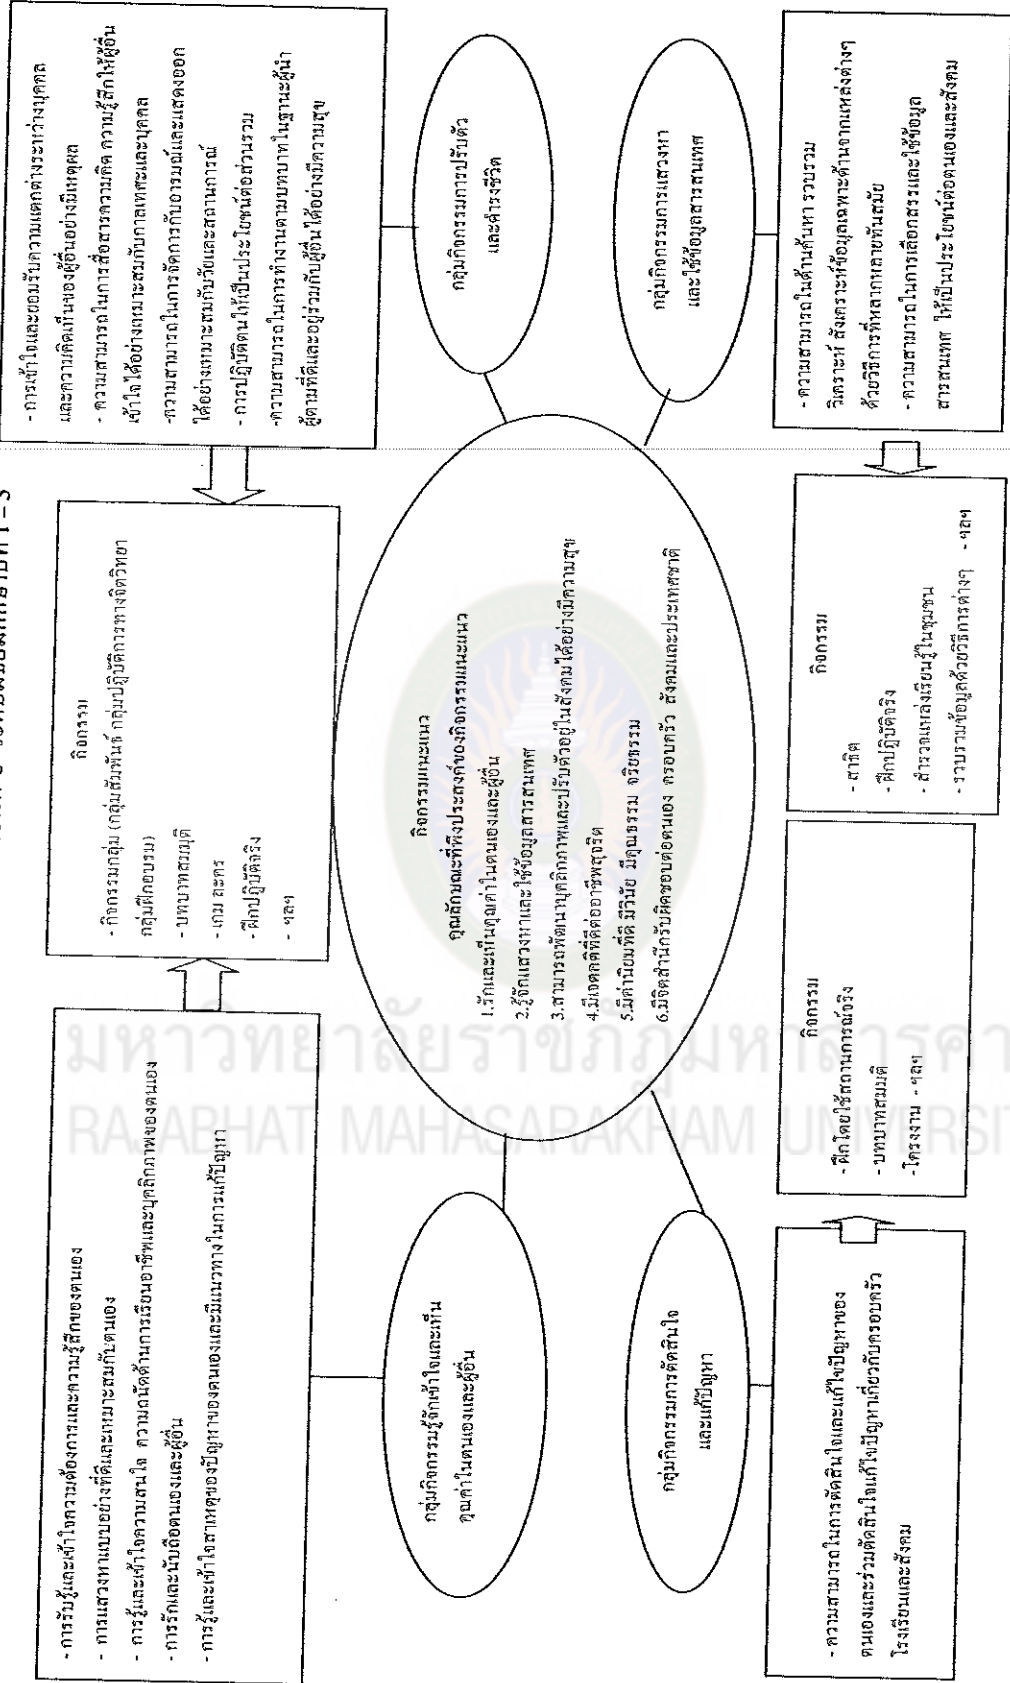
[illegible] 1 – 3

กิจกรรมแนะแนว
คุณลักษณะที่พึงประสงค์ของกิจกรรมแนะแนว
1.รักและเห็นคุณค่าในตนเองและผู้อื่น
2.รู้จักแสวงหาและใช้ข้อมูลสารสนเทศ
3.สามารถพัฒนาบุคลิกภาพและปรับตัวอยู่ในสังคมได้อย่างมีความสุข
4.มีเจตคติที่ดีต่ออาชีพสุจริต
5.มีค่านิยมที่ดี มีวินัย มีคุณธรรม จริยธรรม
6.มีจิตสำนึกรับผิดชอบต่อตนเอง ครอบครัว สังคมและประเทศชาติ

กลุ่มกิจกรรมรู้จักเข้าใจและเห็นคุณค่าในตนเองและผู้อื่น

- การรับรู้และเข้าใจความต้องการและความรู้สึกของตนเอง
- การแสดงท่าทางแบบอย่างที่ดีและเหมาะสมกับตนเอง
- การรู้และเข้าใจความสนใจ ความถนัดด้านการเรียนอาชีพและบุคลิกภาพของตนเอง
- การรักและนับถือตนเองและผู้อื่น
- การรู้และเข้าใจสาเหตุของปัญหาของตนเองและมีแนวทางในการแก้ปัญหา

กิจกรรม
- กิจกรรมกลุ่ม (กลุ่มสัมพันธ์ กลุ่มปฏิบัติการทางจิตวิทยา กลุ่มฝึกอบรม)
- บทบาทสมมุติ
- เกม ละคร
- ฝึกปฏิบัติจริง
- ฯลฯ

กลุ่มกิจกรรมการปรับตัวและดำรงชีวิต

- การเข้าใจและยอมรับความแตกต่างระหว่างบุคคล และความคิดเห็นของผู้อื่นอย่างมีเหตุผล
- ความสามารถในการสื่อสารความคิด ความรู้สึกให้ผู้อื่นเข้าใจได้อย่างเหมาะสมกับกาลเทศะและบุคคล
-ความสามารถในการจัดการกับอารมณ์และแสดงออกได้อย่างเหมาะสมกับวัยและสถานการณ์
- การปฏิบัติตนให้เป็นประโยชน์ต่อส่วนรวม
-ความสามารถในการทำงานตามบทบาทในฐานะผู้นำผู้ตามที่ดีและอยู่ร่วมกับผู้อื่นได้อย่างมีความสุข

กลุ่มกิจกรรมการแสวงหาและใช้ข้อมูลสารสนเทศ

- ความสามารถในด้านค้นหา รวบรวม วิเคราะห์ สังเคราะห์ข้อมูลเฉพาะด้านจากแหล่งต่างๆ ด้วยวิธีการที่หลากหลายทันสมัย
- ความสามารถในการเลือกสรรและใช้ข้อมูลสารสนเทศ ให้เป็นประโยชน์ต่อตนเองและสังคม

กิจกรรม
- สาธิต
- ฝึกปฏิบัติจริง
- สำรวจแหล่งเรียนรู้ในชุมชน
- รวบรวมข้อมูลด้วยวิธีการต่างๆ - ฯลฯ

กลุ่มกิจกรรมการตัดสินใจและแก้ปัญหา

- ความสามารถในการตัดสินใจและแก้ไขปัญหาของตนเองและร่วมตัดสินใจแก้ไขปัญหาเกี่ยวกับครอบครัว โรงเรียนและสังคม

กิจกรรม
- ฝึกโดยใช้สถานการณ์จริง
- บทบาทสมมติ
- โครงงาน - ฯลฯ

มหาวิทยาลัยราชภัฏมหาสารคาม
RAJABHAT MAHASARAKHAM UNIVERSITY